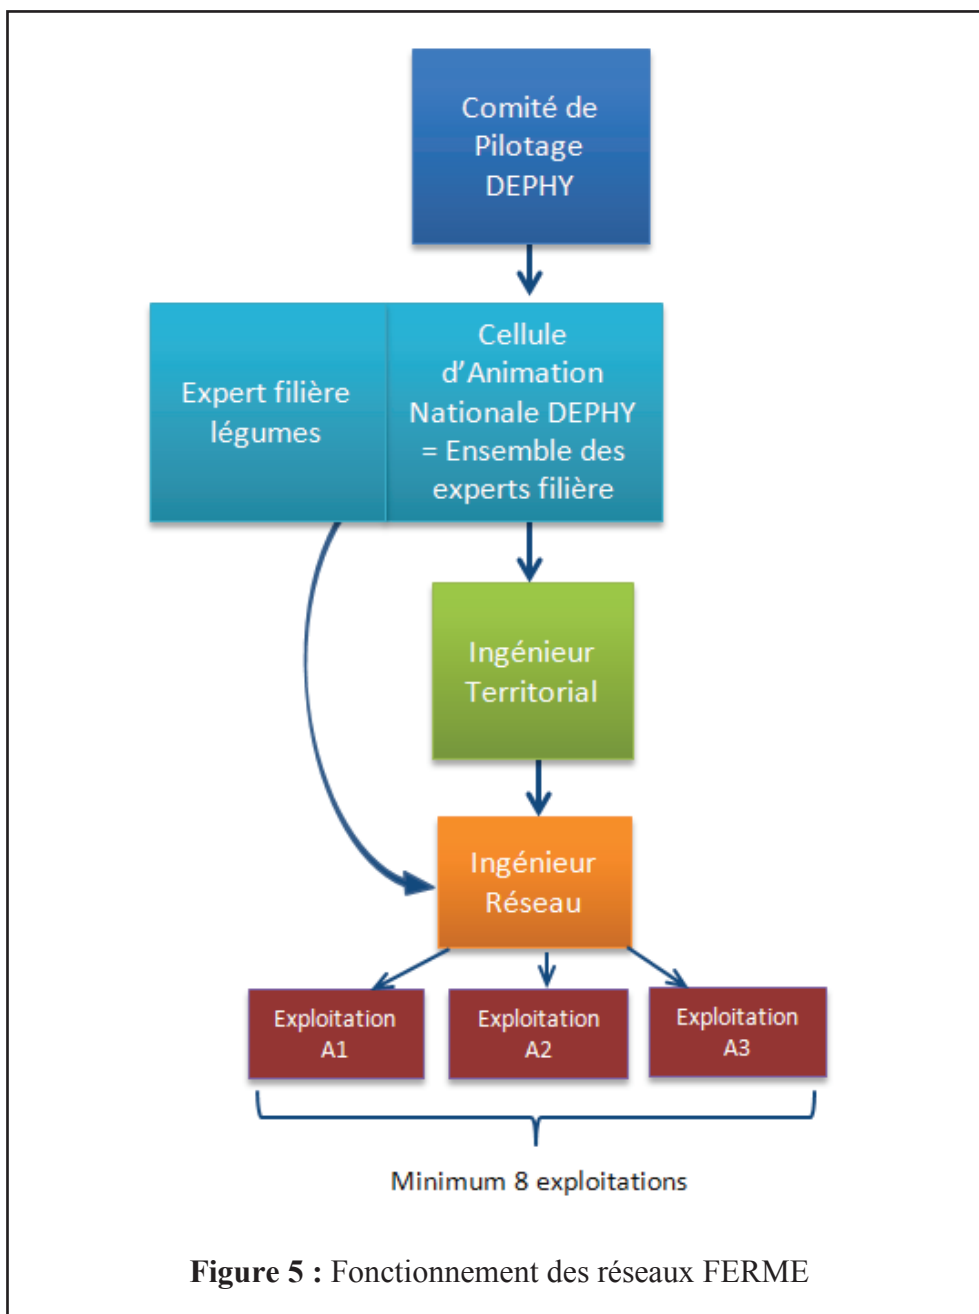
Comité de Pilotage DEPHY

Expert filière légumes

Cellule d'Animation Nationale DEPHY = Ensemble des experts filière

Ingénieur Territorial

Ingénieur Réseau

Exploitation A1

Exploitation A2

Exploitation A3

Minimum 8 exploitations

**Figure 5 :** Fonctionnement des réseaux FERME